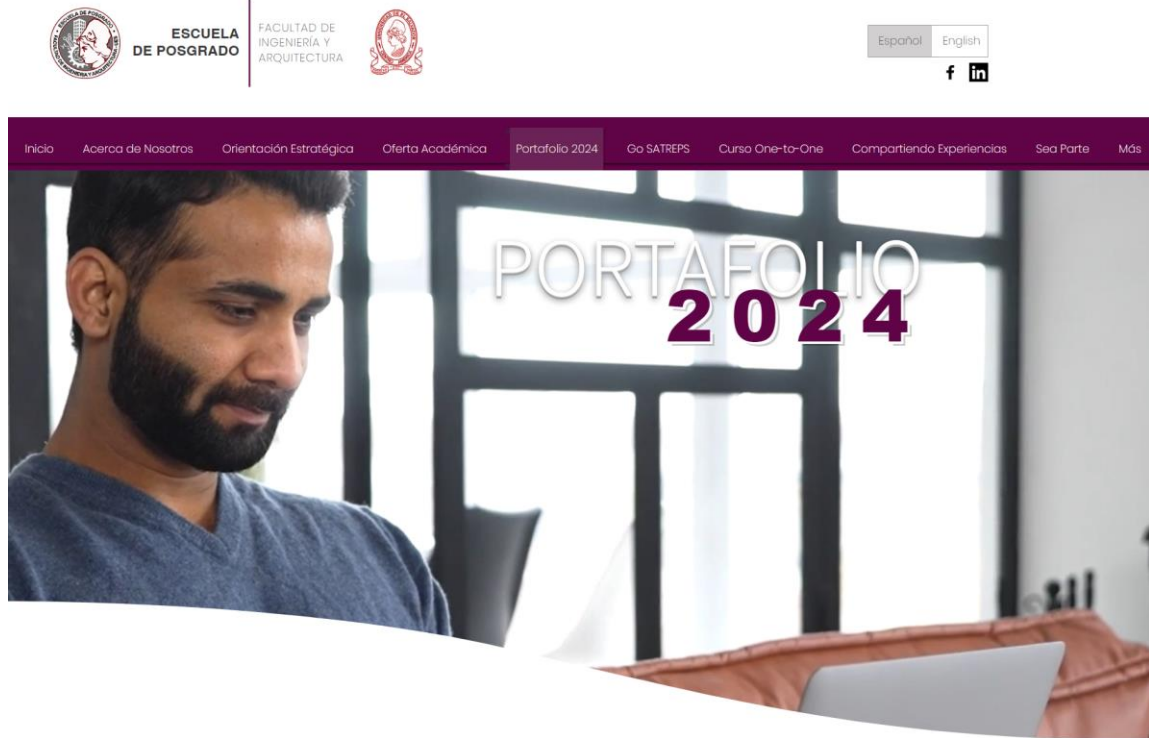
ESCUELA DE POSGRADO

FACULTAD DE INGENIERÍA Y ARQUITECTURA

Español English

f in

Inicio Acerca de Nosotros Orientación Estratégica Oferta Académica Portafolio 2024 Go SATREPS Curso One-to-One Compartiendo Experiencias Sea Parte Más

PORTAFOLIO 2024